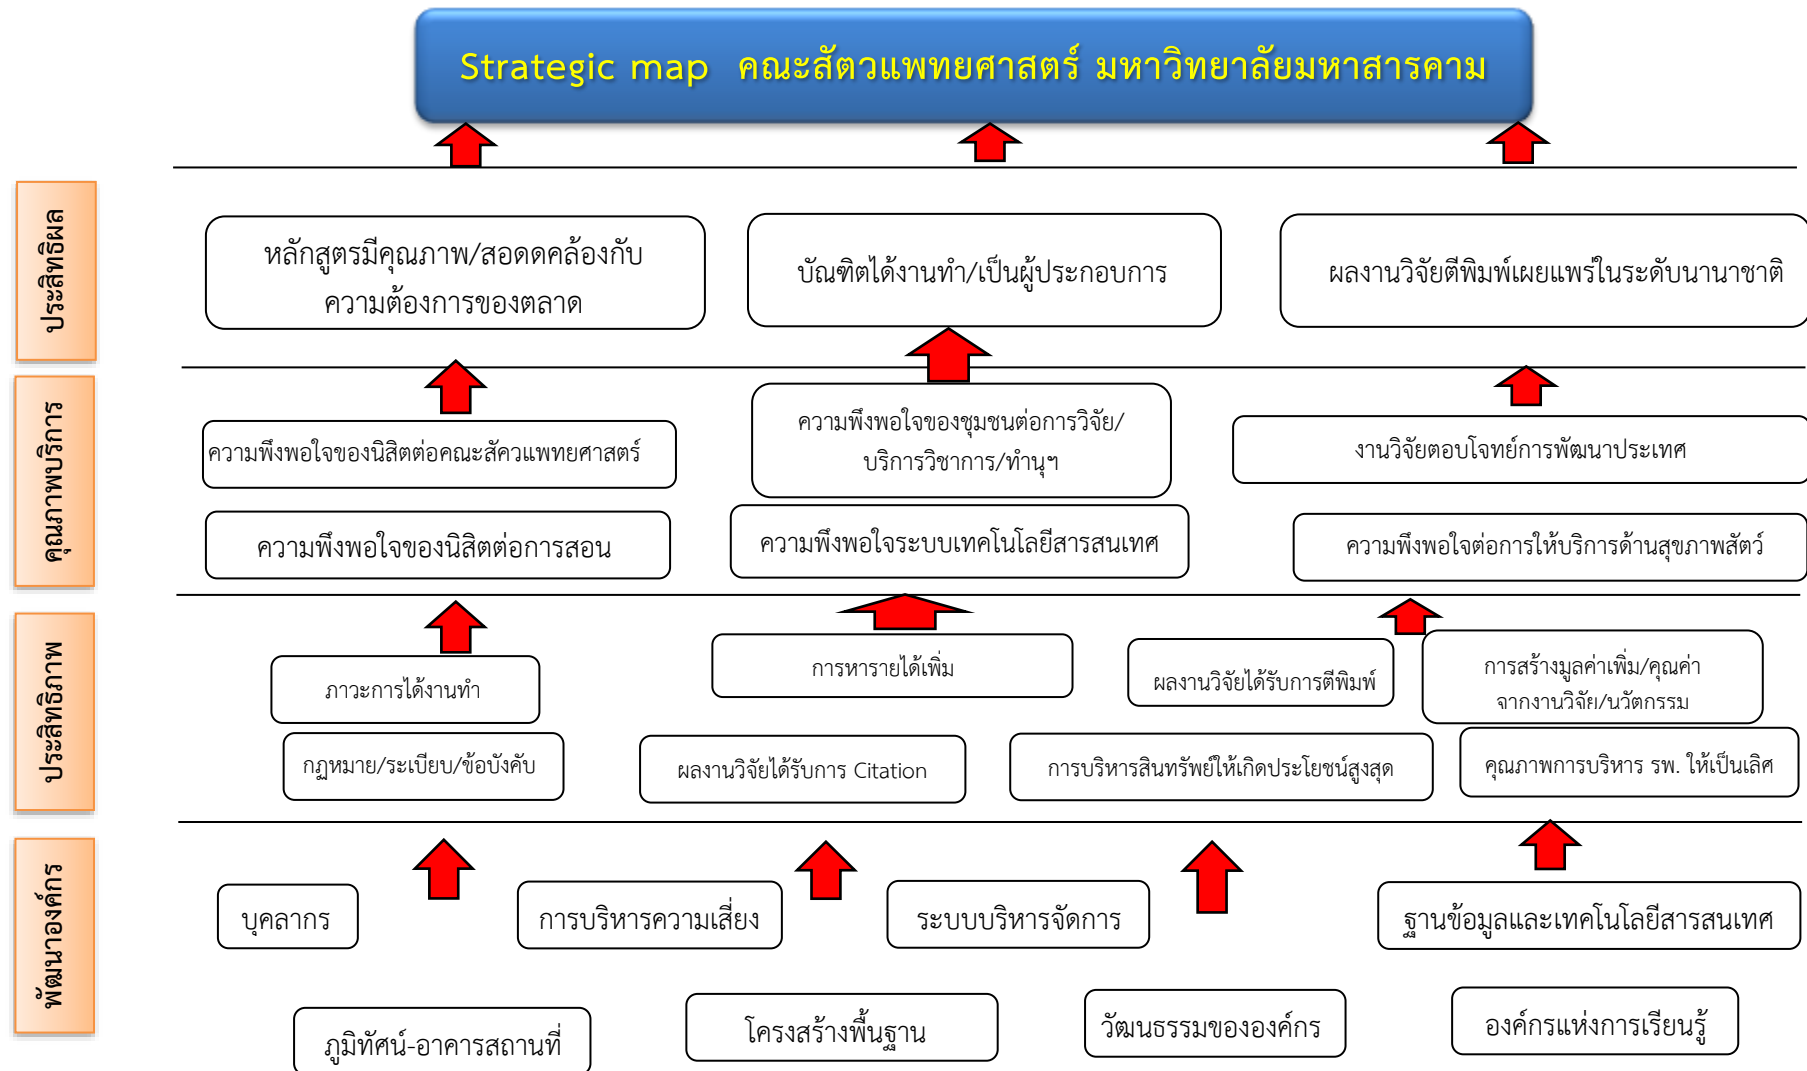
Strategic map คณะสัตวแพทยศาสตร์ มหาวิทยาลัยมหาสารคาม

ประสิทธิผล

หลักสูตรมีคุณภาพ/สอดดคล้องกับความต้องการของตลาด

บัณฑิตได้งานทำ/เป็นผู้ประกอบการ

ผลงานวิจัยตีพิมพ์เผยแพร่ในระดับนานาชาติ

คุณภาพบริการ

ความพึงพอใจของนิสิตต่อคณะสัตวแพทยศาสตร์

ความพึงพอใจของชุมชนต่อการวิจัย/บริการวิชาการ/ทำนุฯ

งานวิจัยตอบโจทย์การพัฒนาประเทศ

ความพึงพอใจของนิสิตต่อการสอน

ความพึงพอใจระบบเทคโนโลยีสารสนเทศ

ความพึงพอใจต่อการให้บริการด้านสุขภาพสัตว์

ประสิทธิภาพ

ภาวะการได้งานทำ

การหารายได้เพิ่ม

ผลงานวิจัยได้รับการตีพิมพ์

การสร้างมูลค่าเพิ่ม/คุณค่าจากงานวิจัย/นวัตกรรม

กฎหมาย/ระเบียบ/ข้อบังคับ

ผลงานวิจัยได้รับการ Citation

การบริหารสินทรัพย์ให้เกิดประโยชน์สูงสุด

คุณภาพการบริหาร รพ. ให้เป็นเลิศ

พัฒนาองค์กร

บุคลากร

การบริหารความเสี่ยง

ระบบบริหารจัดการ

ฐานข้อมูลและเทคโนโลยีสารสนเทศ

ภูมิทัศน์-อาคารสถานที่

โครงสร้างพื้นฐาน

วัฒนธรรมขององค์กร

องค์กรแห่งการเรียนรู้